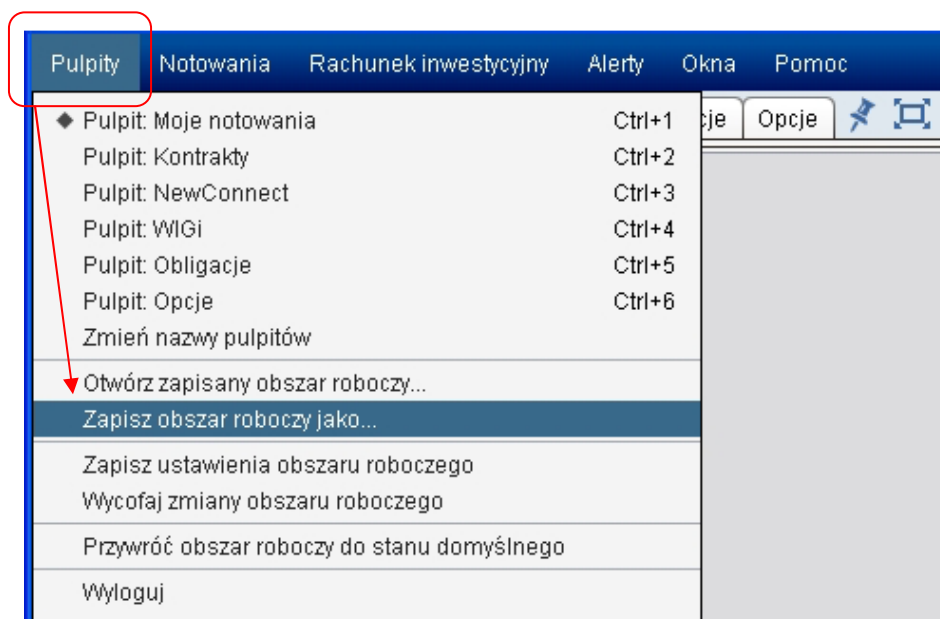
Pulpity Notowania Rachunek inwestycyjny Alerty Okna Pomoc

cje Opcje

◆ Pulpit: Moje notowania Ctrl+1
Pulpit: Kontrakty Ctrl+2
Pulpit: NewConnect Ctrl+3
Pulpit: WIGi Ctrl+4
Pulpit: Obligacje Ctrl+5
Pulpit: Opcje Ctrl+6
Zmień nazwy pulpitów

Otwórz zapisany obszar roboczy...
Zapisz obszar roboczy jako...

Zapisz ustawienia obszaru roboczego
Wycofaj zmiany obszaru roboczego

Przywróć obszar roboczy do stanu domyślnego

Wyloguj